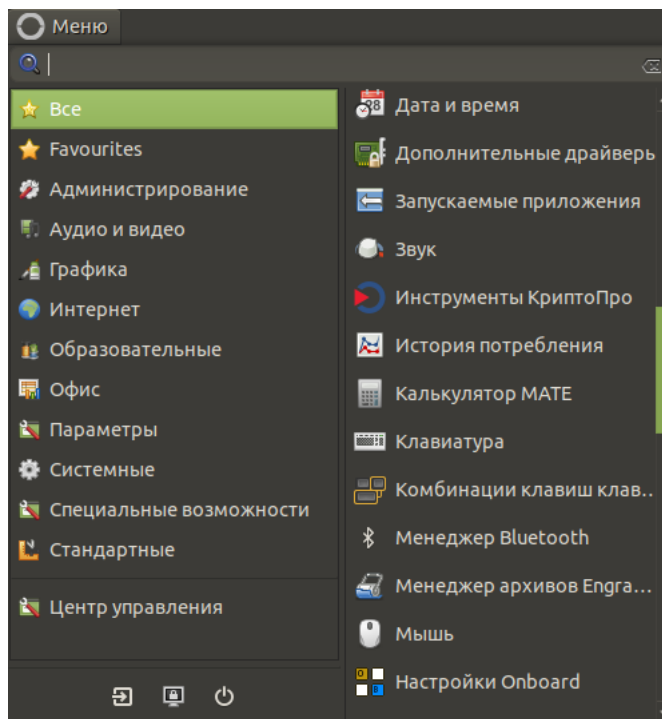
Меню

Все
Favourites
Администрирование
Аудио и видео
Графика
Интернет
Образовательные
Офис
Параметры
Системные
Специальные возможности
Стандартные
Центр управления

Дата и время
Дополнительные драйверь
Запускаемые приложения
Звук
Инструменты КриптоПро
История потребления
Калькулятор MATE
Клавиатура
Комбинации клавиш клав...
Менеджер Bluetooth
Менеджер архивов Engra...
Мышь
Настройки Onboard